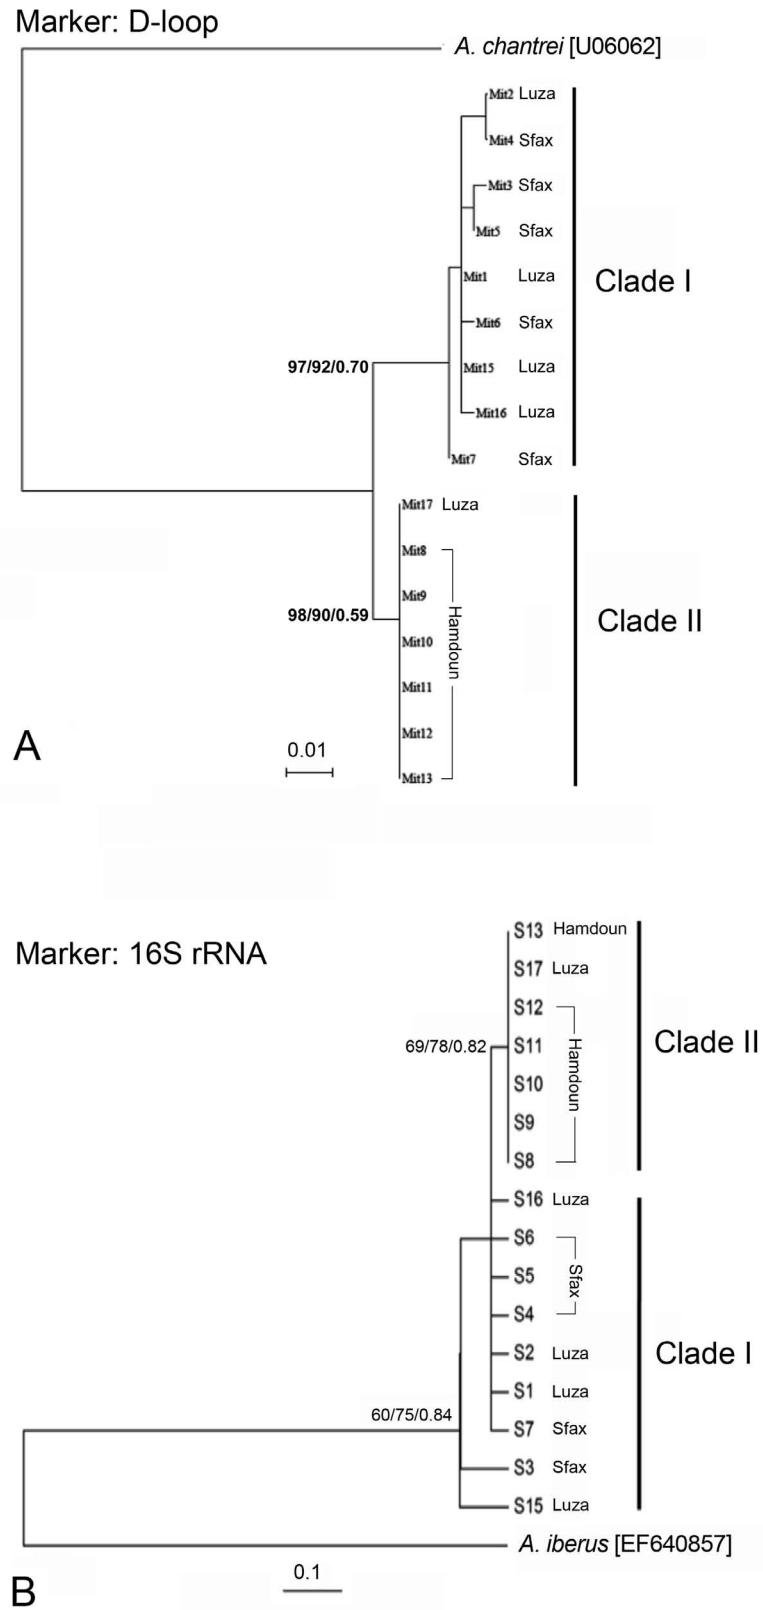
Marker: D-loop

A. chantrei [U06062]

Mit2 Luza
Mit4 Sfax
Mit3 Sfax
Mit5 Sfax
Mit1 Luza
Mit6 Sfax
Mit15 Luza
Mit16 Luza
Mit7 Sfax

97/92/0.70

Clade I

Mit17 Luza
Mit8
Mit9
Mit10
Mit11
Mit12
Mit13

Hamdoun

98/90/0.59

Clade II

A

0.01

Marker: 16S rRNA

S13 Hamdoun
S17 Luza
S12
S11
S10
S9
S8

Hamdoun

69/78/0.82

Clade II

S16 Luza
S6
S5
S4

Sfax

S2 Luza
S1 Luza
S7 Sfax
S3 Sfax
S15 Luza

60/75/0.84

Clade I

A. iberus [EF640857]

0.1

B